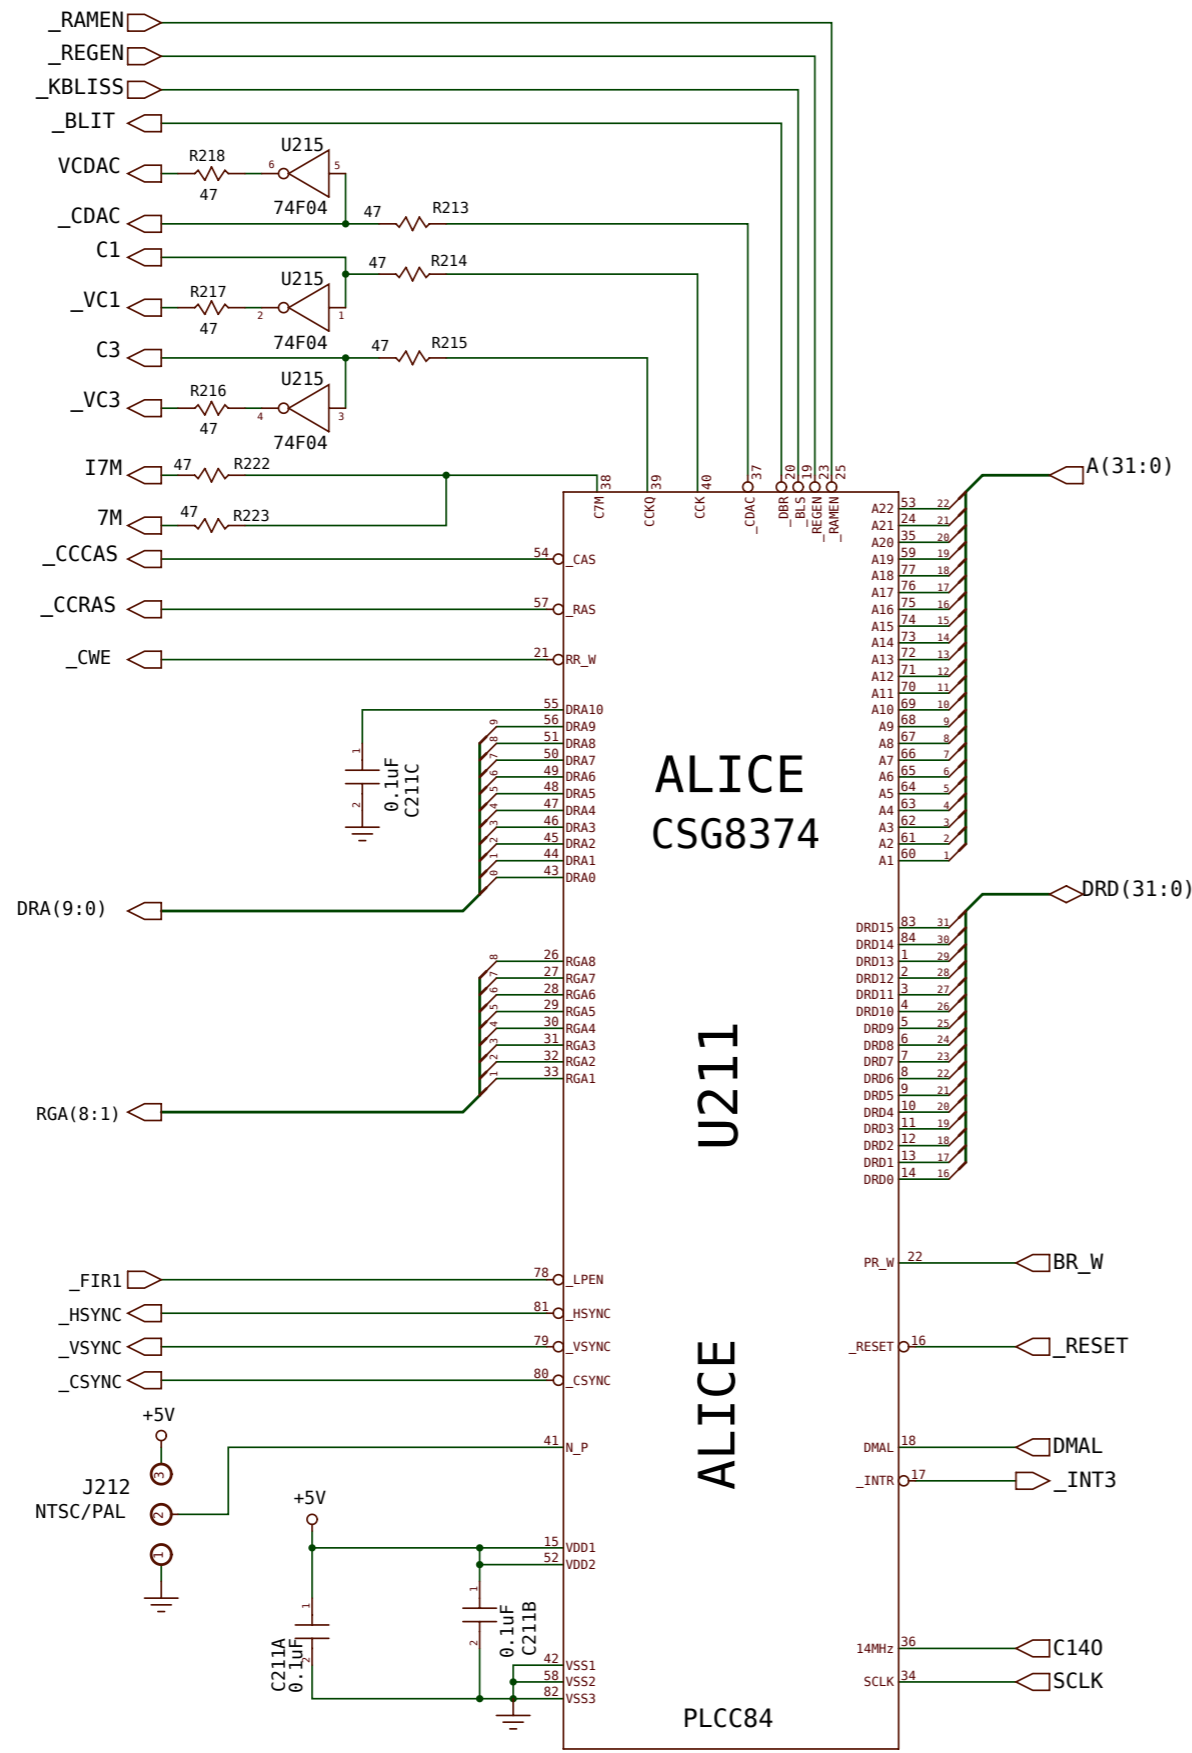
_RAMEN
_REGEN
_KBLISS
_BLIT
VCDAC
R218
47
U215
6
5
74F04
_CDAC
47
R213
C1
47
R214
U215
_VC1
R217
47
2
1
74F04
C3
47
R215
U215
_VC3
R216
47
4
3
74F04
I7M
47
R222
7M
47
R223
38
39
40
37
20
19
23
25
C7M
CCKQ
CCK
_CDAC
_DBR
_BLS
_REGEN
_RAMEN
A(31:0)
_CCCAS
54
_CAS
_CCRAS
57
_RAS
_CWE
21
RR_W
55 DRA10
56 DRA9
51 DRA8
50 DRA7
49 DRA6
48 DRA5
47 DRA4
46 DRA3
45 DRA2
44 DRA1
43 DRA0
1
2
0.1uF
C211C
9 8 7 6 5 4 3 2 1 0
DRA(9:0)
A22 53 22
A21 24 21
A20 35 20
A19 59 19
A18 77 18
A17 76 17
A16 75 16
A15 74 15
A14 73 14
A13 72 13
A12 71 12
A11 70 11
A10 69 10
A9 68 9
A8 67 8
A7 66 7
A6 65 6
A5 64 5
A4 63 4
A3 62 3
A2 61 2
A1 60 1
ALICE
CSG8374
DRD(31:0)
DRD15 83 31
DRD14 84 30
DRD13 1 29
DRD12 2 28
DRD11 3 27
DRD10 4 26
DRD9 5 25
DRD8 6 24
DRD7 7 23
DRD6 8 22
DRD5 9 21
DRD4 10 20
DRD3 11 19
DRD2 12 18
DRD1 13 17
DRD0 14 16
26 RGA8
27 RGA7
28 RGA6
29 RGA5
30 RGA4
31 RGA3
32 RGA2
33 RGA1
8 7 6 5 4 3 2 1
U211
RGA(8:1)
_FIR1
78
_LPEN
_HSYNC
81
_HSYNC
_VSYNC
79
_VSYNC
_CSYNC
80
_CSYNC
PR_W 22
BR_W
_RESET 16
_RESET
ALICE
+5V
3
J212
NTSC/PAL
2
1
41
N_P
DMAL 18
DMAL
_INTR 17
_INT3
+5V
15 VDD1
52 VDD2
1
2
0.1uF
C211B
1
2
C211A
0.1uF
42 VSS1
58 VSS2
82 VSS3
14MHz 36
C14O
SCLK 34
SCLK
PLCC84